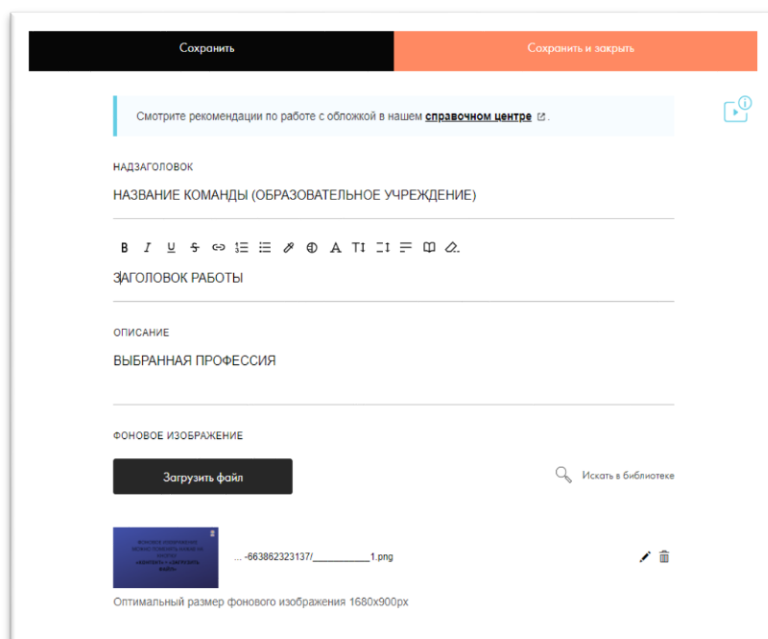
Сохранить

Сохранить и закрыть

Смотрите рекомендации по работе с обложкой в нашем **справочном центре**.

НАДЗАГОЛОВОК

НАЗВАНИЕ КОМАНДЫ (ОБРАЗОВАТЕЛЬНОЕ УЧРЕЖДЕНИЕ)

B I U

ЗАГОЛОВОК РАБОТЫ

ОПИСАНИЕ

ВЫБРАННАЯ ПРОФЕССИЯ

ФОНОВОЕ ИЗОБРАЖЕНИЕ

Загрузить файл

Искать в библиотеке

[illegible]

... -663862323137/___________1.png

Оптимальный размер фонового изображения 1680x900px